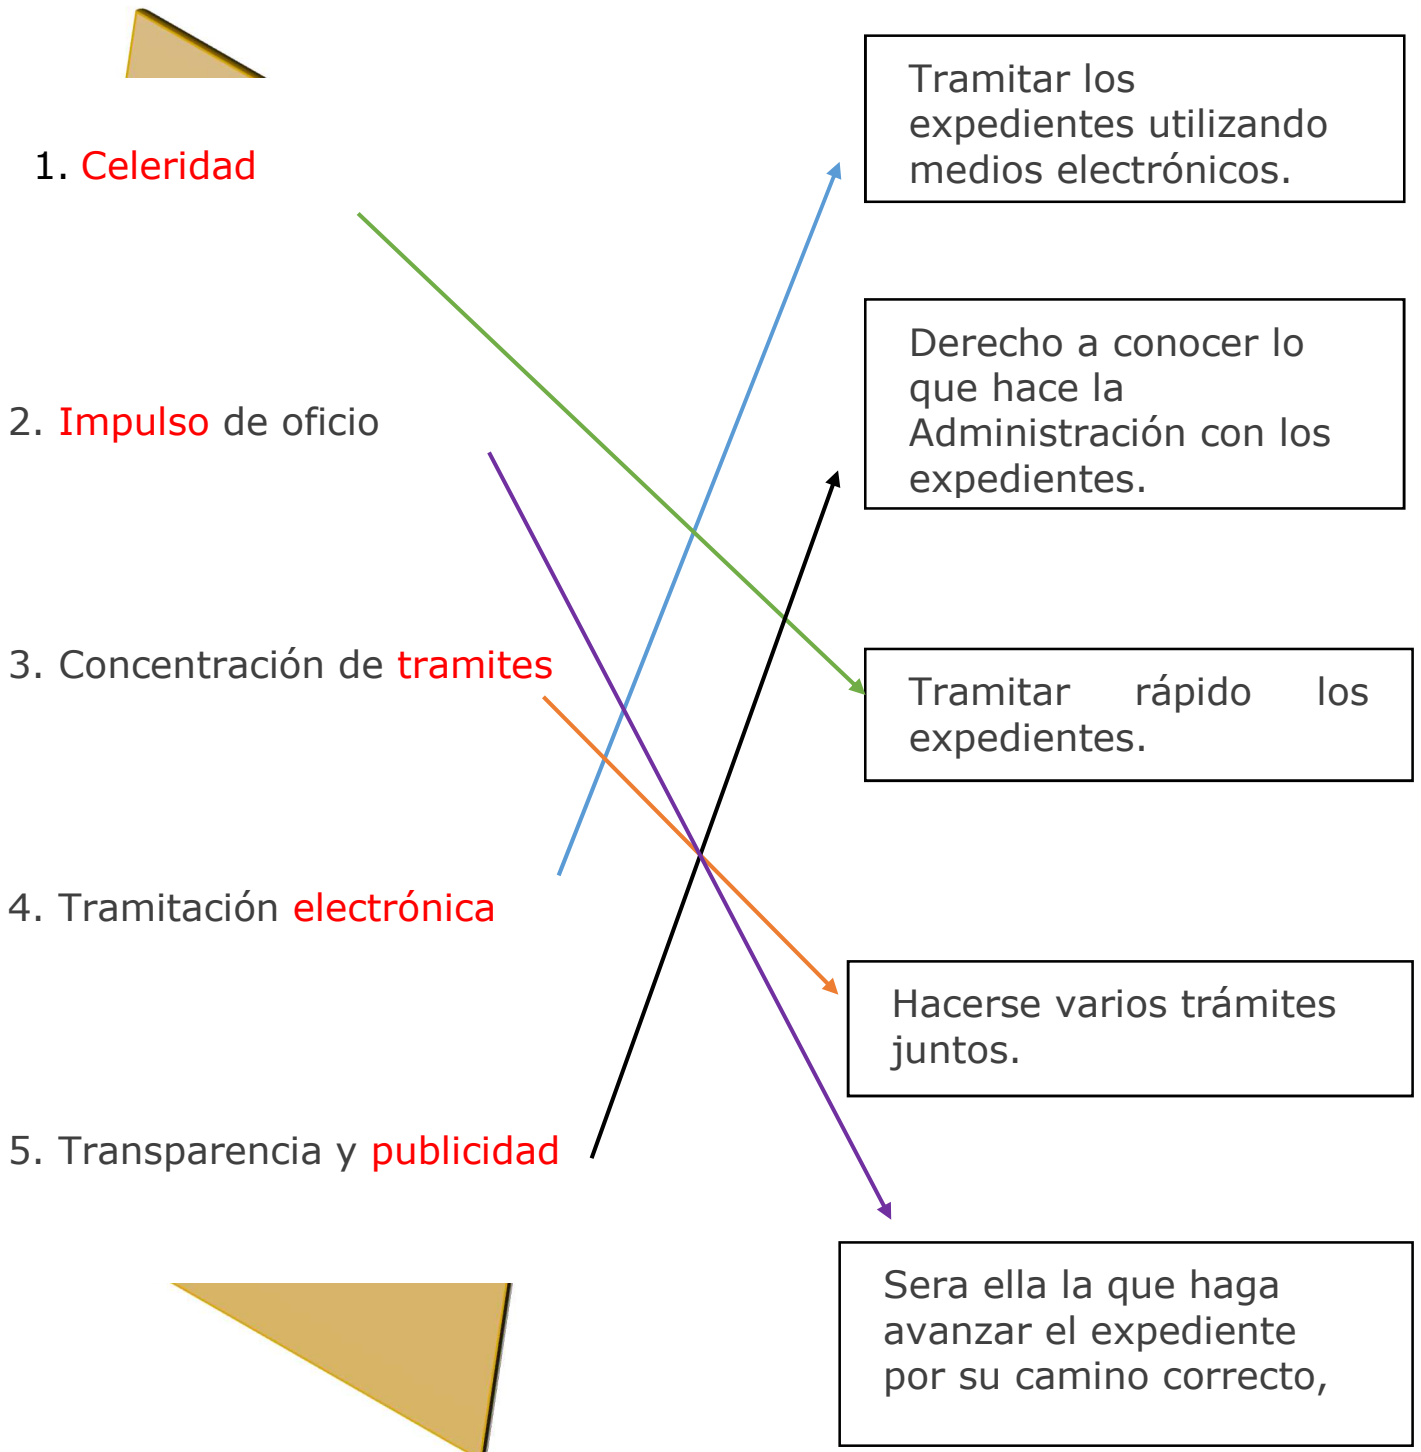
1. Celeridad

2. Impulso de oficio

3. Concentración de tramites

4. Tramitación electrónica

5. Transparencia y publicidad

Tramitar los expedientes utilizando medios electrónicos.

Derecho a conocer lo que hace la Administración con los expedientes.

Tramitar rápido los expedientes.

Hacerse varios trámites juntos.

Sera ella la que haga avanzar el expediente por su camino correcto,